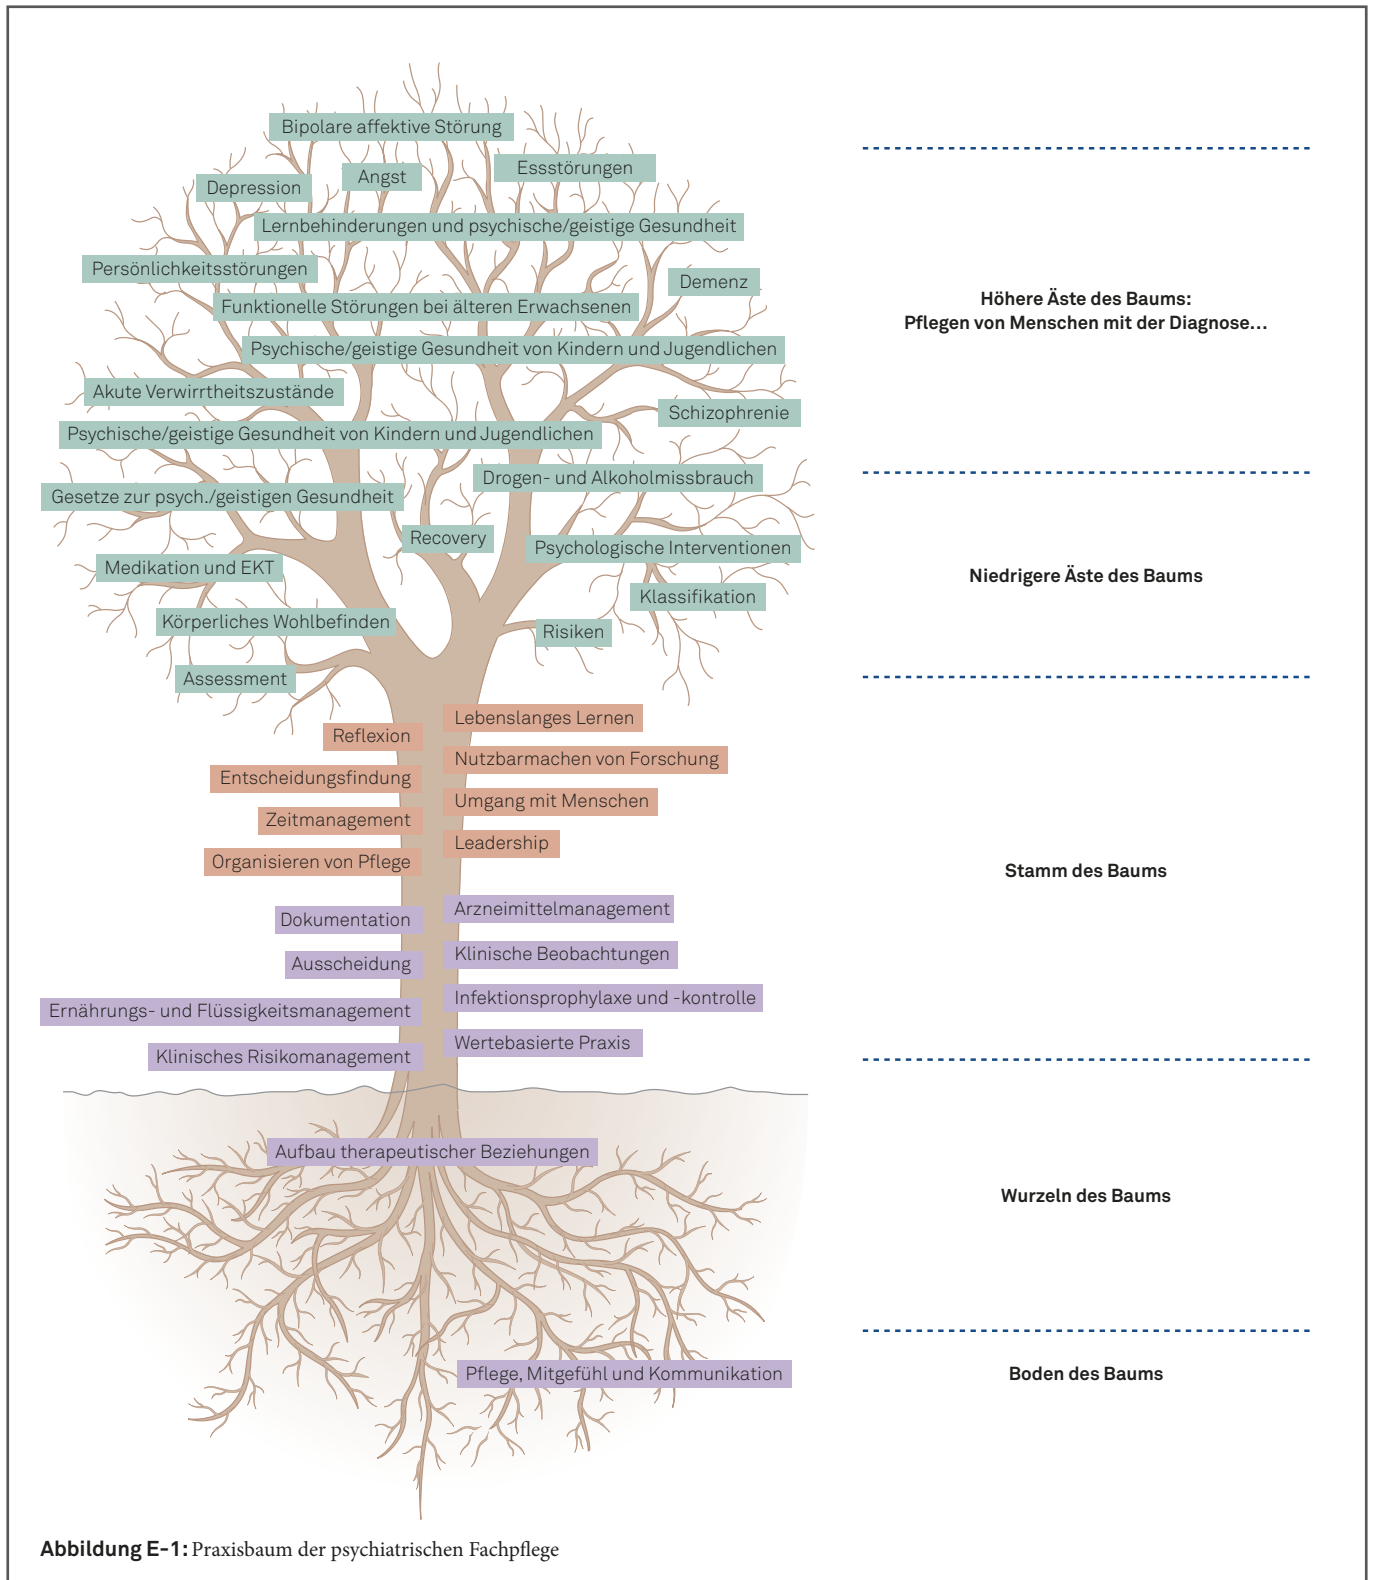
Bipolare affektive Störung

Angst

Essstörungen

Depression

Lernbehinderungen und psychische/geistige Gesundheit

Persönlichkeitsstörungen

Demenz

Funktionelle Störungen bei älteren Erwachsenen

Psychische/geistige Gesundheit von Kindern und Jugendlichen

Akute Verwirrtheitszustände

Schizophrenie

Psychische/geistige Gesundheit von Kindern und Jugendlichen

Drogen- und Alkoholmissbrauch

Gesetze zur psych./geistigen Gesundheit

Recovery

Psychologische Interventionen

Medikation und EKT

Klassifikation

Körperliches Wohlbefinden

Risiken

Assessment

Reflexion

Lebenslanges Lernen

Entscheidungsfindung

Nutzbarmachen von Forschung

Zeitmanagement

Umgang mit Menschen

Organisieren von Pflege

Leadership

Dokumentation

Arzneimittelmanagement

Ausscheidung

Klinische Beobachtungen

Ernährungs- und Flüssigkeitsmanagement

Infektionsprophylaxe und -kontrolle

Klinisches Risikomanagement

Wertebasierte Praxis

Aufbau therapeutischer Beziehungen

Pflege, Mitgefühl und Kommunikation

Höhere Äste des Baums: Pflegen von Menschen mit der Diagnose...

Niedrigere Äste des Baums

Stamm des Baums

Wurzeln des Baums

Boden des Baums

Abbildung E-1: Praxisbaum der psychiatrischen Fachpflege